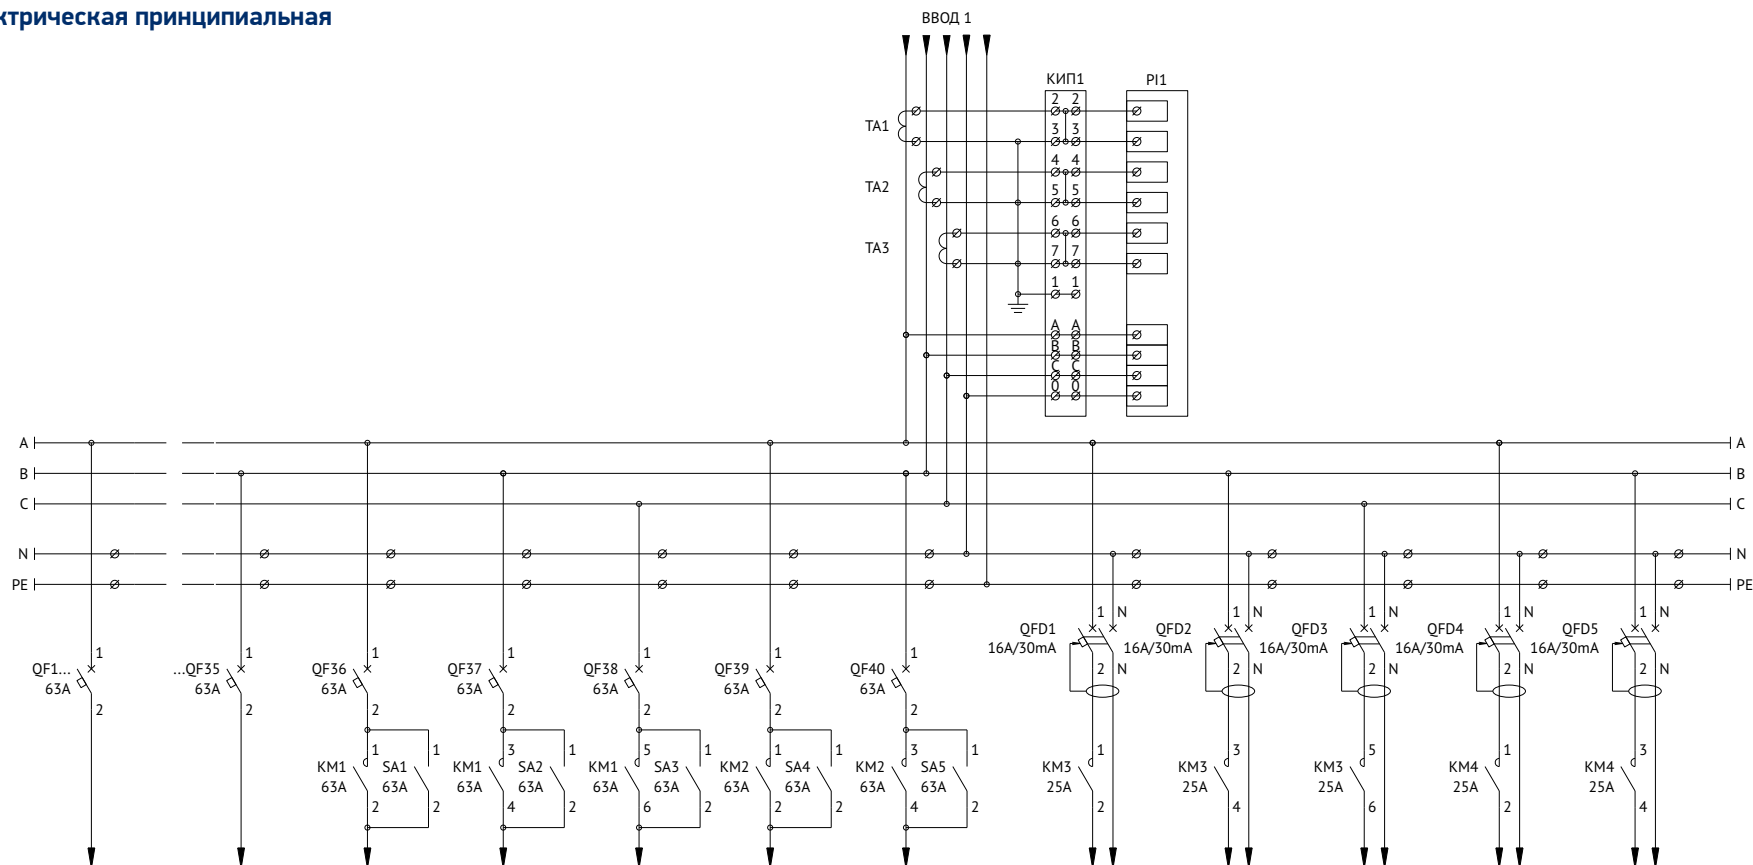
ктрическая принципиальная

ВВОД 1

КИП1
PI1

TA1
TA2
TA3

2 2
3 3
4 4
5 5
6 6
7 7
1 1
A A
B B
C C
0 0

A
B
C
N
PE

A
B
C
N
PE

QF1...
63A
1
2

...QF35
63A
1
2

QF36
63A
1
2

QF37
63A
1
2

QF38
63A
1
2

QF39
63A
1
2

QF40
63A
1
2

KM1
63A
1
2
SA1
63A
1
2

KM1
63A
3
4
SA2
63A
1
2

KM1
63A
5
6
SA3
63A
1
2

KM2
63A
1
2
SA4
63A
1
2

KM2
63A
3
4
SA5
63A
1
2

QFD1
16A/30mA
1 N
2 N

QFD2
16A/30mA
1 N
2 N

QFD3
16A/30mA
1 N
2 N

QFD4
16A/30mA
1 N
2 N

QFD5
16A/30mA
1 N
2 N

KM3
25A
1
2

KM3
25A
3
4

KM3
25A
5
6

KM4
25A
1
2

KM4
25A
3
4